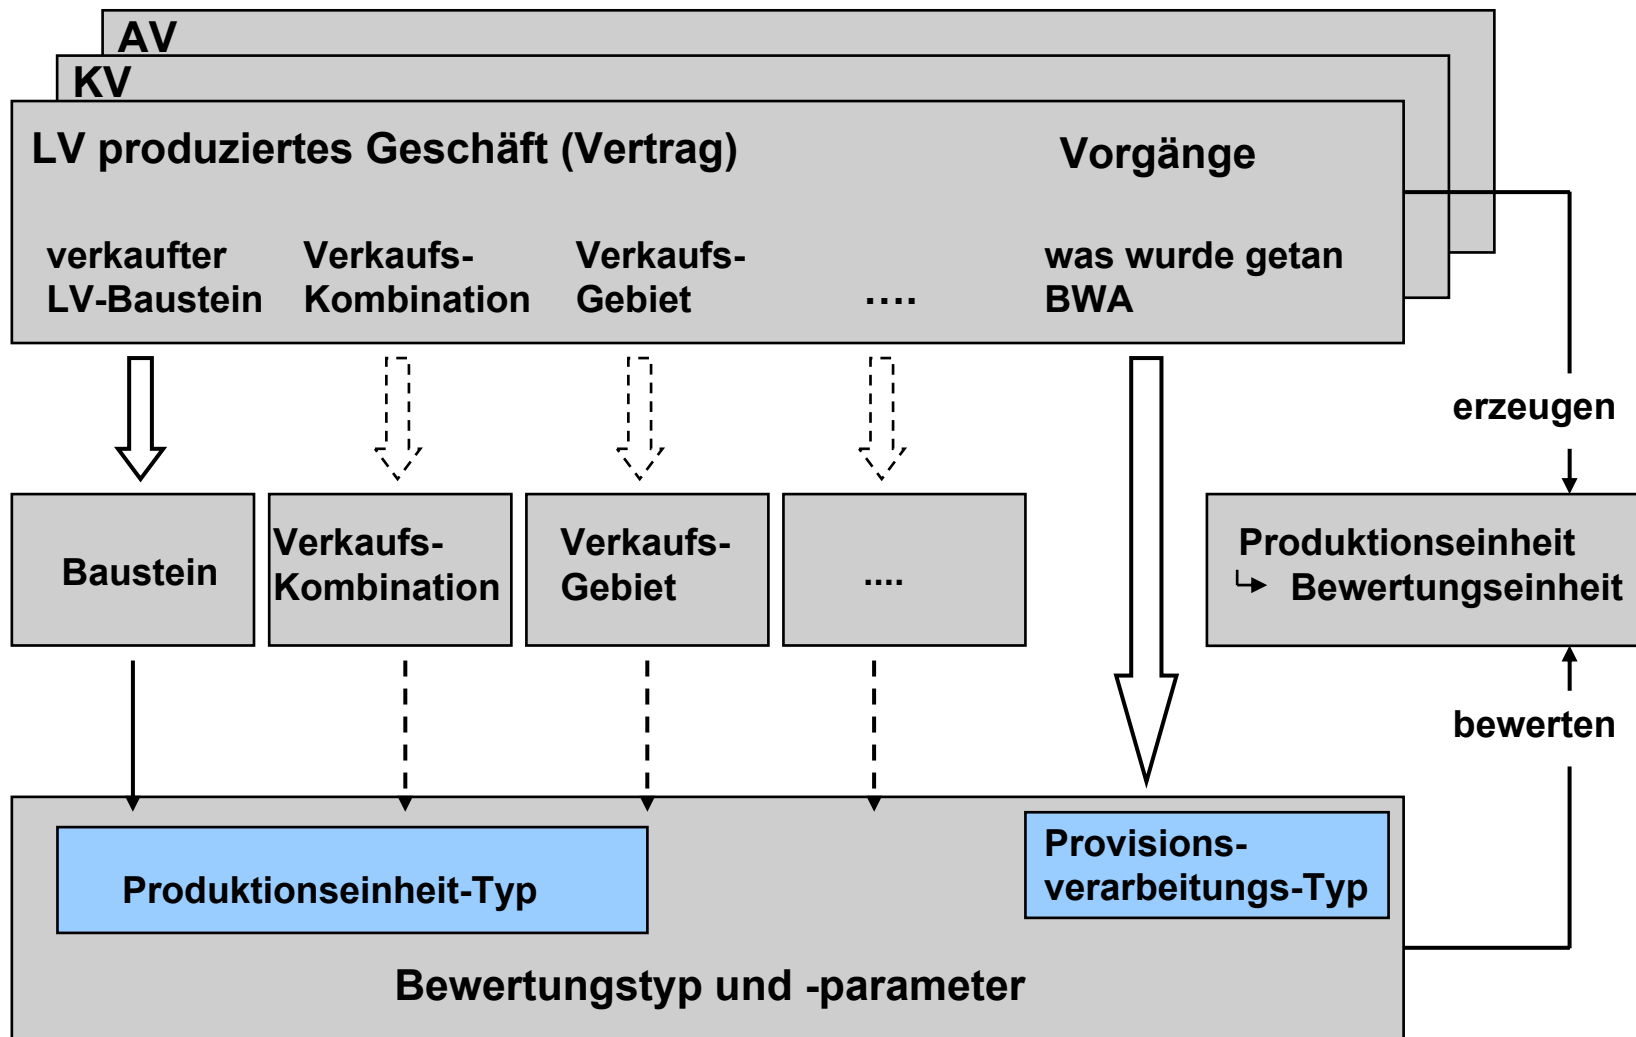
AV

KV

LV produziertes Geschäft (Vertrag)

Vorgänge

verkaufter LV-Baustein

Verkaufs-Kombination

Verkaufs-Gebiet

....

was wurde getan BWA

erzeugen

Baustein

Verkaufs-Kombination

Verkaufs-Gebiet

....

Produktionseinheit
↳ Bewertungseinheit

bewerten

Produktionseinheit-Typ

Provisions-verarbeitungs-Typ

Bewertungstyp und -parameter